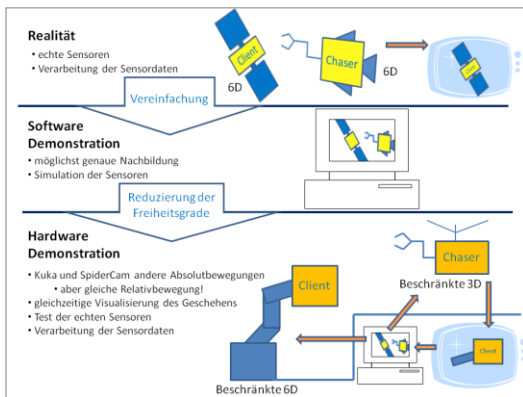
Realität
• echte Sensoren
• Verarbeitung der Sensordaten

Client
Chaser
6D
6D

Vereinfachung

Software Demonstration
• möglichst genaue Nachbildung
• Simulation der Sensoren

Reduzierung der Freiheitsgrade

Hardware Demonstration
• Kuka und SpiderCam andere Absolutbewegungen
• aber gleiche Relativbewegung!
• gleichzeitige Visualisierung des Geschehens
• Test der echten Sensoren
• Verarbeitung der Sensordaten

Chaser
Beschränkte 3D
Client
Client
Beschränkte 6D